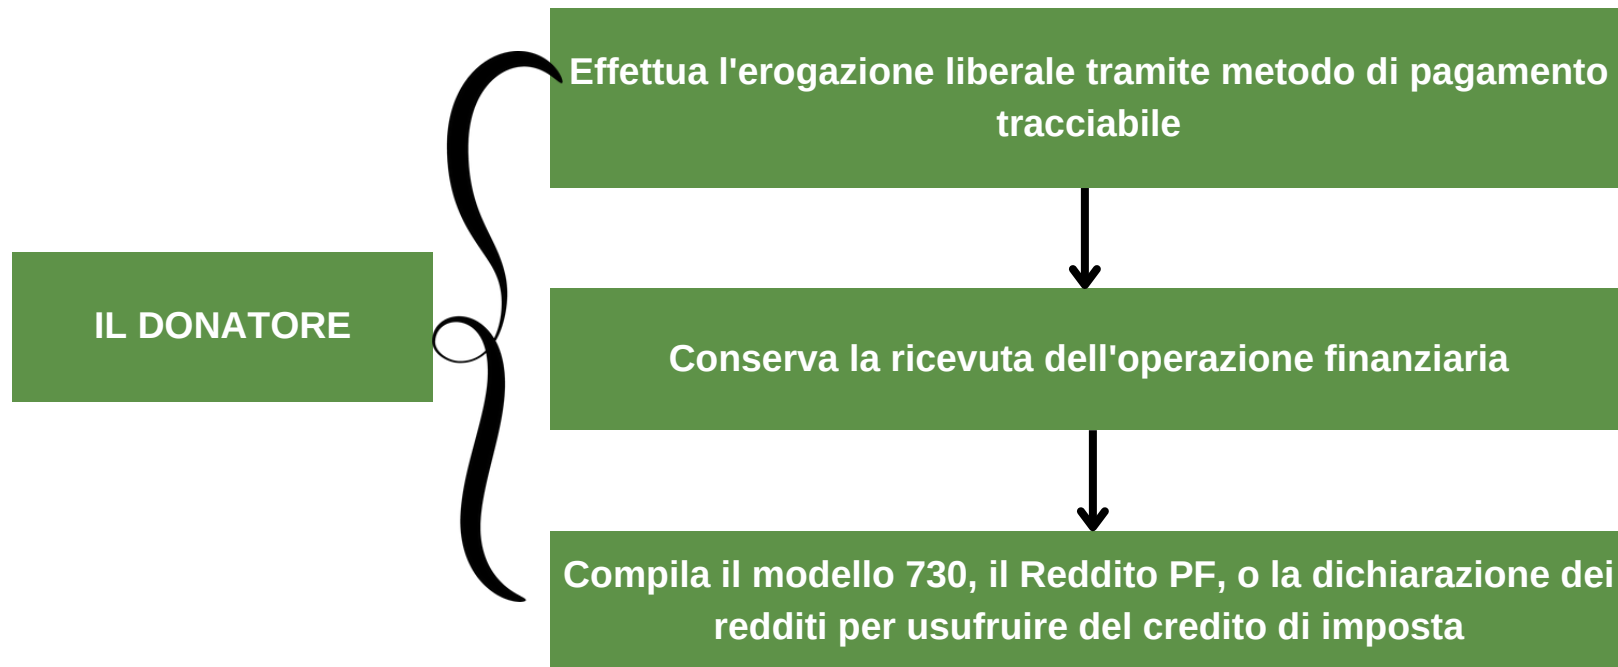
IL DONATORE

Effettua l'erogazione liberale tramite metodo di pagamento tracciabile

Conserva la ricevuta dell'operazione finanziaria

Compila il modello 730, il Reddito PF, o la dichiarazione dei redditi per usufruire del credito di imposta